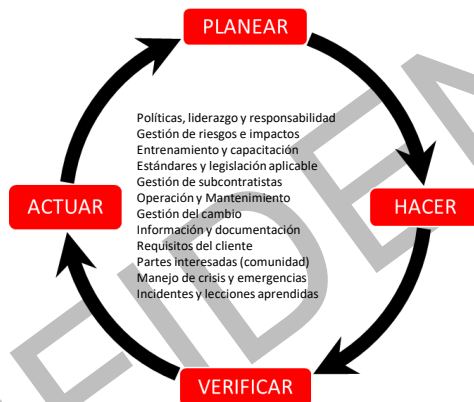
PLANEAR

HACER

VERIFICAR

ACTUAR

Políticas, liderazgo y responsabilidad
Gestión de riesgos e impactos
Entrenamiento y capacitación
Estándares y legislación aplicable
Gestión de subcontratistas
Operación y Mantenimiento
Gestión del cambio
Información y documentación
Requisitos del cliente
Partes interesadas (comunidad)
Manejo de crisis y emergencias
Incidentes y lecciones aprendidas

EIDEN